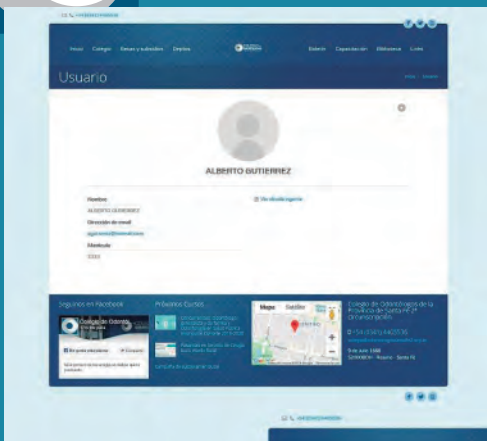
Inicio Colegio Becas y subsidios Empleo

Boletín Capacitación Biblioteca Links

Usuario

Inicio / Usuario

ALBERTO GUTIERREZ

Nombre
ALBERTO GUTIERREZ
Dirección de email
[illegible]
Matrícula
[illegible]

Ver día del registro

Seguinos en Facebook

Próximos Cursos

Mapa Satélite

Colegio de Odontólogos de la Provincia de Santa Fe 2ª Circunscripción

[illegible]